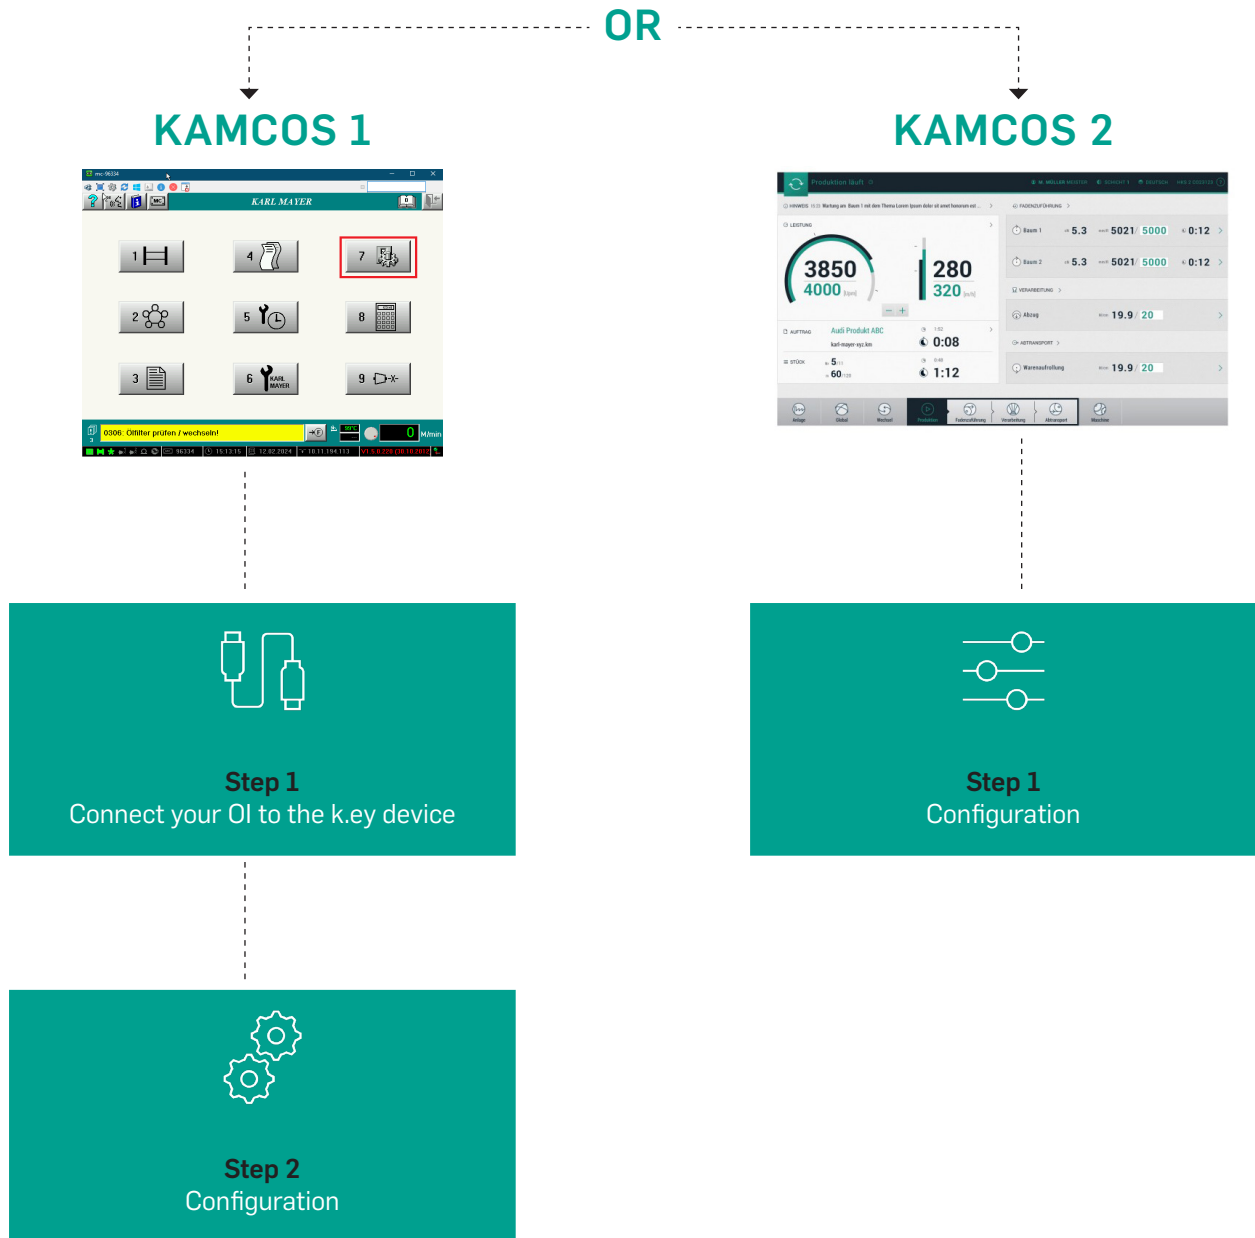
OR

KAMCOS 1

KARL MAYER

1

4

7

2

5

8

3

6

9

0306: Ölfilter prüfen / wechseln!

0

M/min

KAMCOS 2

Produktion läuft

LEISTUNG

3850

4000

280

320

AUFTRAG

Audi Produkt ABC

0:08

STÜCK

5

60

1:12

FADENZUFÜHRUNG

Baum 1

5.3

5021

5000

0:12

Baum 2

5.3

5021

5000

0:12

VERARBEITUNG

Abzug

19.9

20

ABTRANSPORT

Warenaufrollung

19.9

20

Step 1
Connect your OI to the k.ey device

Step 1
Configuration

Step 2
Configuration